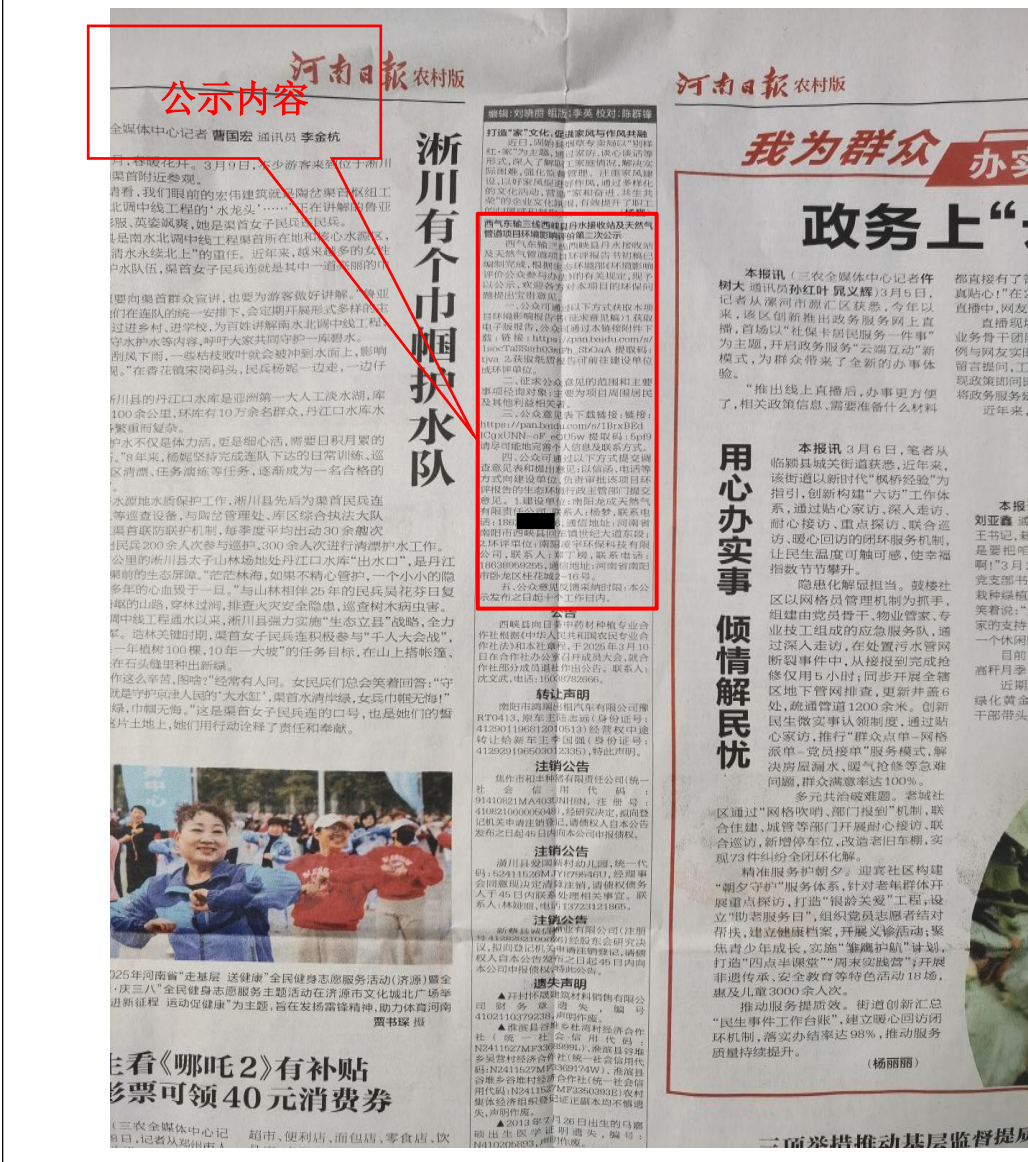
公示内容

河南日报 农村版

全媒体中心记者 曹国宏 通讯员 李金杭

淅川有个巾帼护水队

编辑 刘晓茵 组版 李英 校对 陈群锋

打造"家"文化，促进家风与作风共融

西气东输三线西峡县丹水接收站及天然气管道项目环境影响评价第二次公示

公告

转让声明

注销公告

注销公告

注销公告

遗失声明

2025年河南省"走基层 送健康"全民健身志愿服务活动(济源)暨全民健身志愿服务主题活动在济源市文化城北广场举行 贾书琛 摄

主看《哪吒2》有补贴
影票可领40元消费券

河南日报 农村版

我为群众办实事

政务上"

本报讯

用心办实事 倾情解民忧

本报讯 3月6日，笔者从临颍县城关街道获悉，近年来，该街道以新时代"枫桥经验"为指引，创新构建"六访"工作体系，通过贴心家访、深入走访、耐心接访、重点探访、联合巡访、暖心回访的闭环服务机制，让民生温度可触可感，使幸福指数节节攀升。

(杨丽丽)

三项举措推动基层监督提质